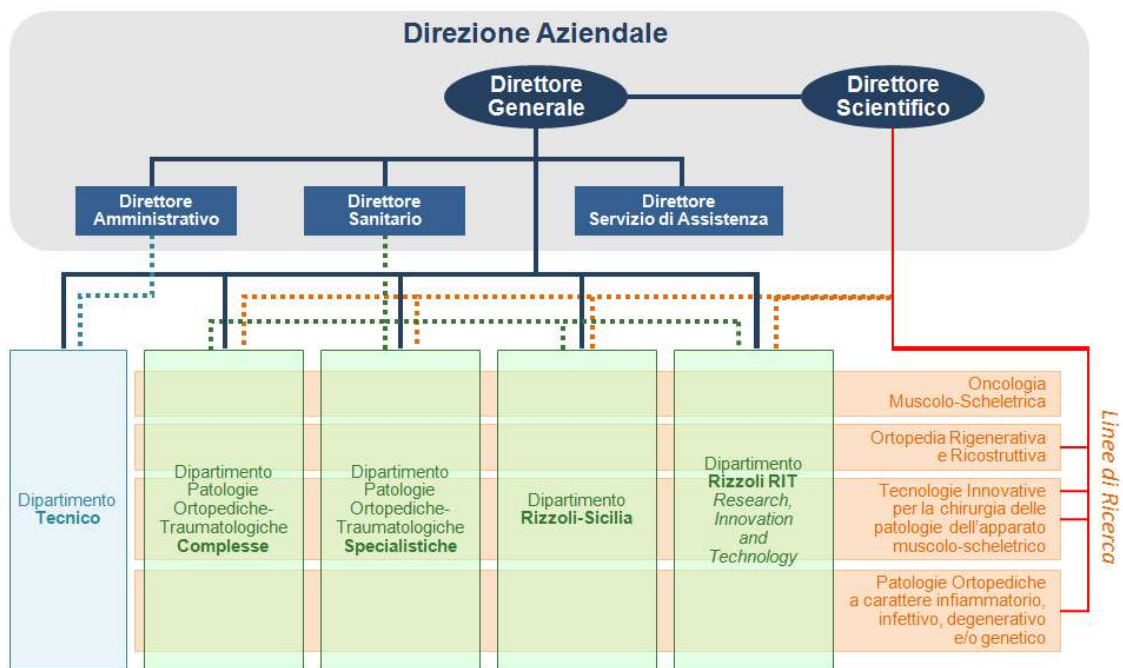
Direzione Aziendale

Direttore Generale

Direttore Scientifico

Direttore Amministrativo

Direttore Sanitario

Direttore Servizio di Assistenza

Dipartimento Tecnico

Dipartimento Patologie Ortopediche-Traumatologiche Complesse

Dipartimento Patologie Ortopediche-Traumatologiche Specialistiche

Dipartimento Rizzoli-Sicilia

Dipartimento Rizzoli RIT Research, Innovation and Technology

Oncologia Muscolo-Scheletrica

Ortopedia Rigenerativa e Ricostruttiva

Tecnologie Innovative per la chirurgia delle patologie dell'apparato muscolo-scheletrico

Patologie Ortopediche a carattere infiammatorio, infettivo, degenerativo e/o genetico

Linee di Ricerca